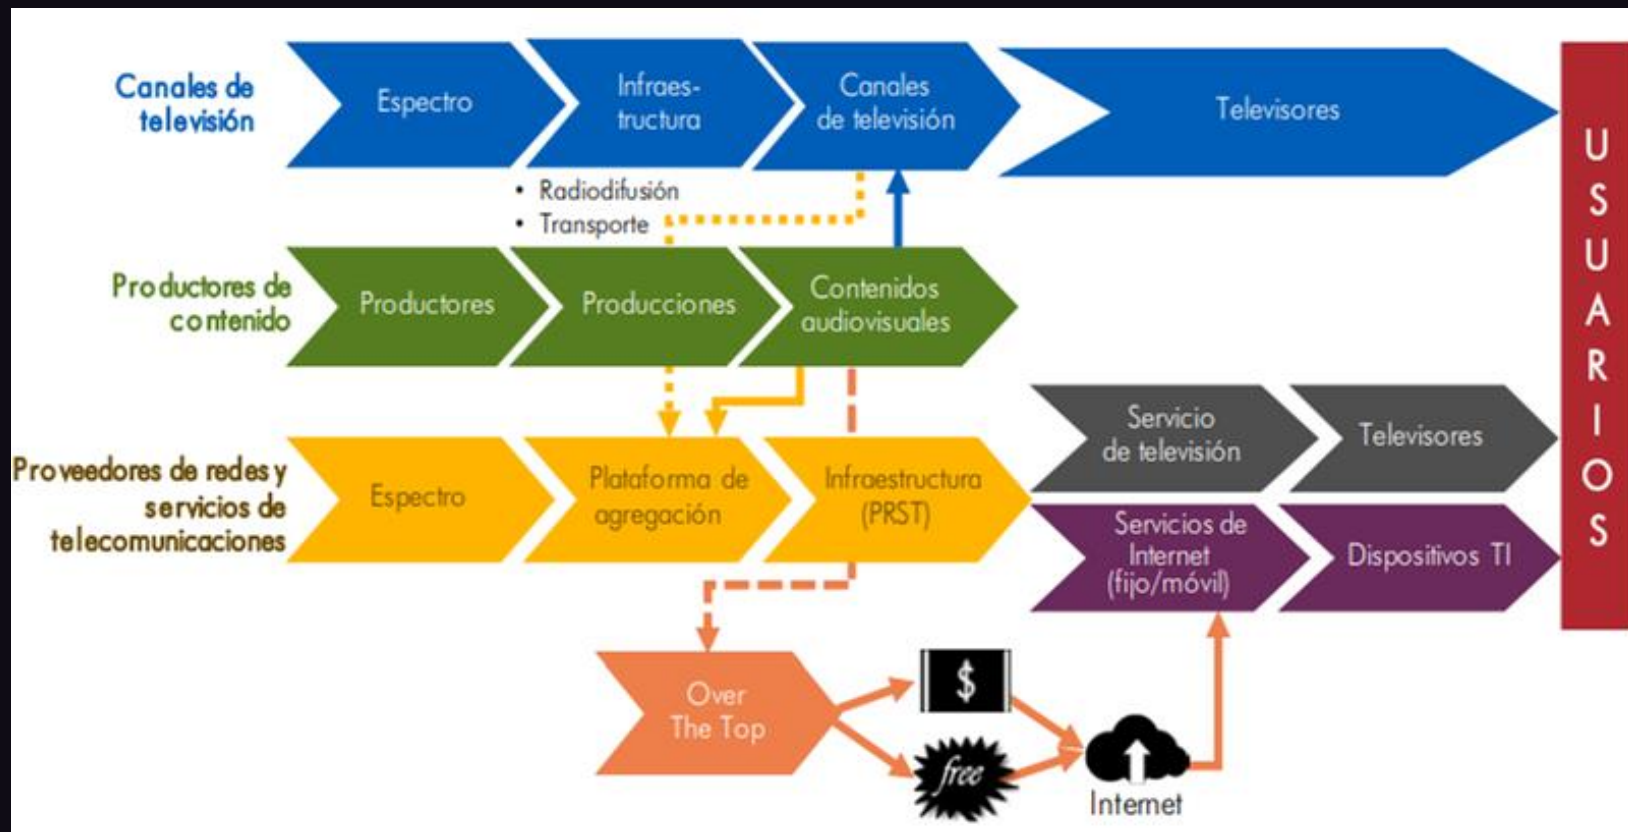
Canales de televisión

Espectro

Infraestructura

Canales de televisión

Televisores

• Radiodifusión
• Transporte

Productores de contenido

Productores

Producciones

Contenidos audiovisuales

Proveedores de redes y servicios de telecomunicaciones

Espectro

Plataforma de agregación

Infraestructura (PRST)

Servicio de televisión

Televisores

Servicios de Internet (fijo/móvil)

Dispositivos TI

USUARIOS

Over The Top

$

free

Internet